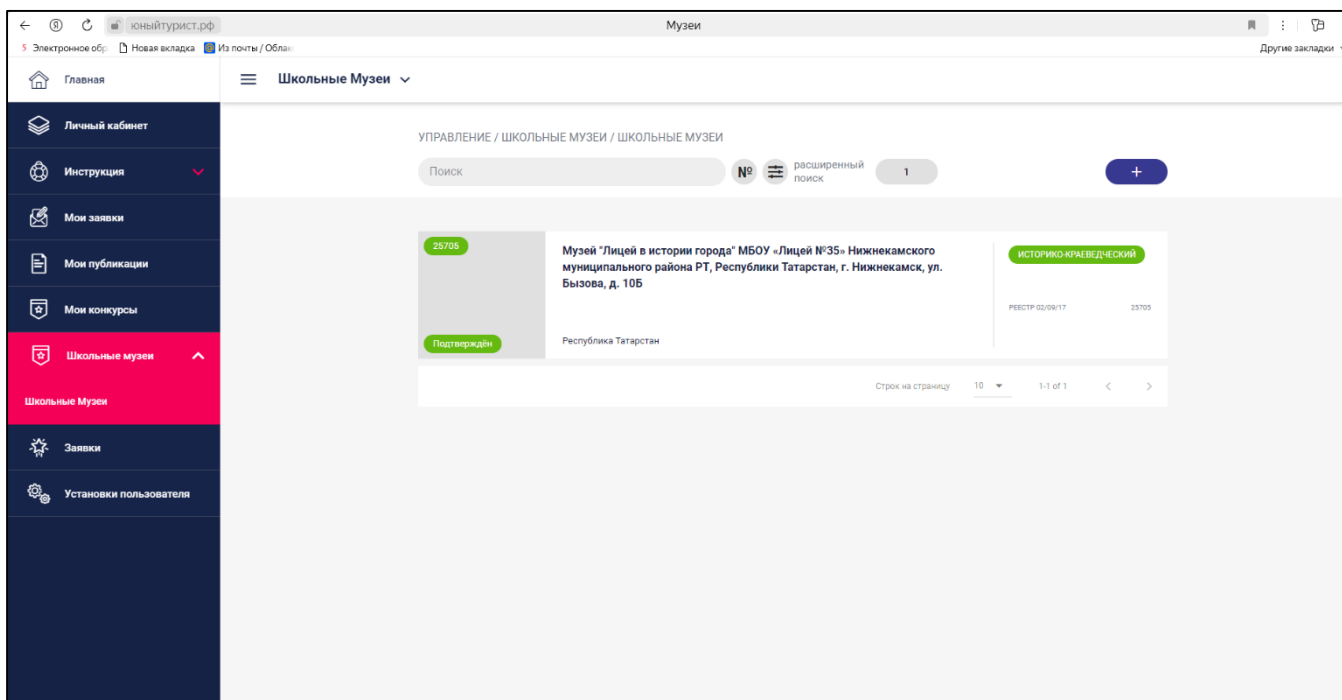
юныйтурист.рф
Музеи
Электронное обр
Новая вкладка
Из почты / Облак
Другие закладки

Главная
Школьные Музеи

Личный кабинет
Инструкция
Мои заявки
Мои публикации
Мои конкурсы
Школьные музеи
Школьные Музеи
Заявки
Установки пользователя

УПРАВЛЕНИЕ / ШКОЛЬНЫЕ МУЗЕИ / ШКОЛЬНЫЕ МУЗЕИ

Поиск
№
расширенный поиск
1
+

25705
Подтверждён
Музей "Лицей в истории города" МБОУ «Лицей №35» Нижнекамского муниципального района РТ, Республики Татарстан, г. Нижнекамск, ул. Бызова, д. 10Б
Республика Татарстан
ИСТОРИКО-КРАЕВЕДЧЕСКИЙ
РЕЕСТР 02/09/17
25705

Строк на страницу
10
1-1 of 1